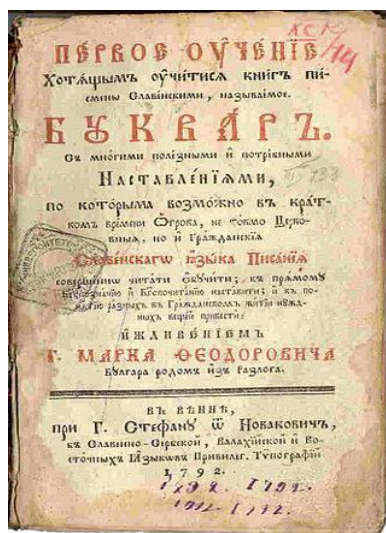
ПЕРВОЕ ОУЧЕНІЕ Хотѧщымъ оучитисѧ книгъ писмены Славенскими, называемое. БУКВАРЪ. Съ многими полезными и потребными НАСТАВЛЕНІЯМИ, по которымъ возможно въ краткомъ времени Отрока, не токмо Церковныя, но и Гражданскія Славенскагѡ Ѧзыка Писанія совершенно читати обучити; къ правому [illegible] и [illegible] наставити; и къ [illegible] разумъ къ Гражданскому житію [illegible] привести: ИЖДИВЕНІЕМЪ Г. МАРКА ѲЕОДОРОВИЧА Болгара родомъ изъ Разлога.

ВЪ ВЕНЕ, при Г. Стефанѣ ѿ Новаковичъ, въ Славено-Сербской, Валахійской и Восточныхъ Ѧзыковъ Привилег. Типографіи 1792.

ХСК 14
1792. 1792.
1792. 1792.